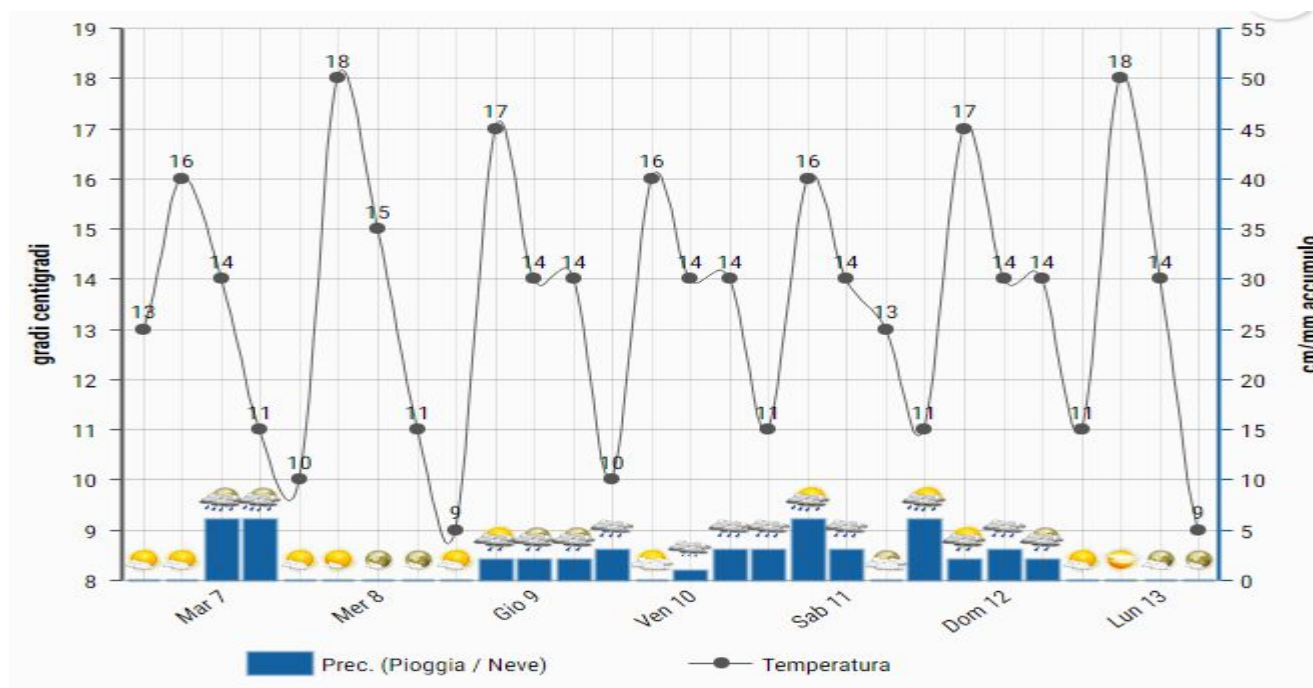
19
18
17
16
15
14
13
12
11
10
9
8

gradi centigradi

55
50
45
40
35
30
25
20
15
10
5
0

cm/mm accumulo

13
16
14
11
10
18
15
11
9
17
14
14
10
16
14
14
11
16
14
13
11
17
14
14
11
18
14
9

Mar 7
Mer 8
Gio 9
Ven 10
Sab 11
Dom 12
Lun 13

Prec. (Pioggia / Neve)
Temperatura